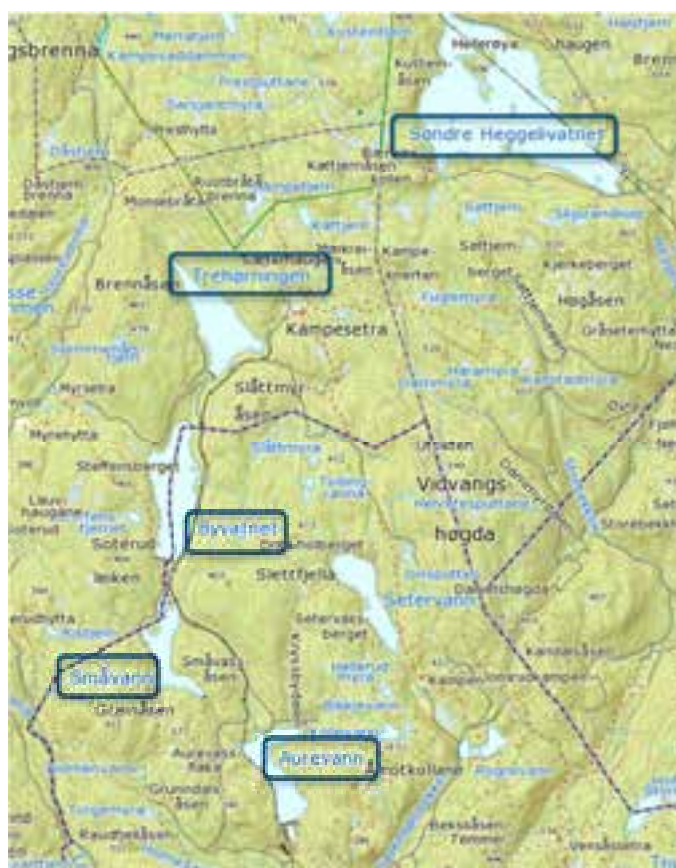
gsbrenna
Heieroya
Haugen
Søndre Heggelivatnet
Kattjernåsen
Brennåsen
Trehørningen
Kampesetra
Sagstua
Slåttmyr
åsen
Myrsetra
Steffensberget
Vidvangs
høgda
Ryvatnet
Soterud
Leiken
Slettfjella
Setervann
Setervasberget
Småvann
Småvasåsen
Aurevann
Grunnåsen
Kampen
Kaudeskåsen
Storebekk
Gråsetersytta
Høgåsen
Kjerkeberget
Saltjern
Urpesen